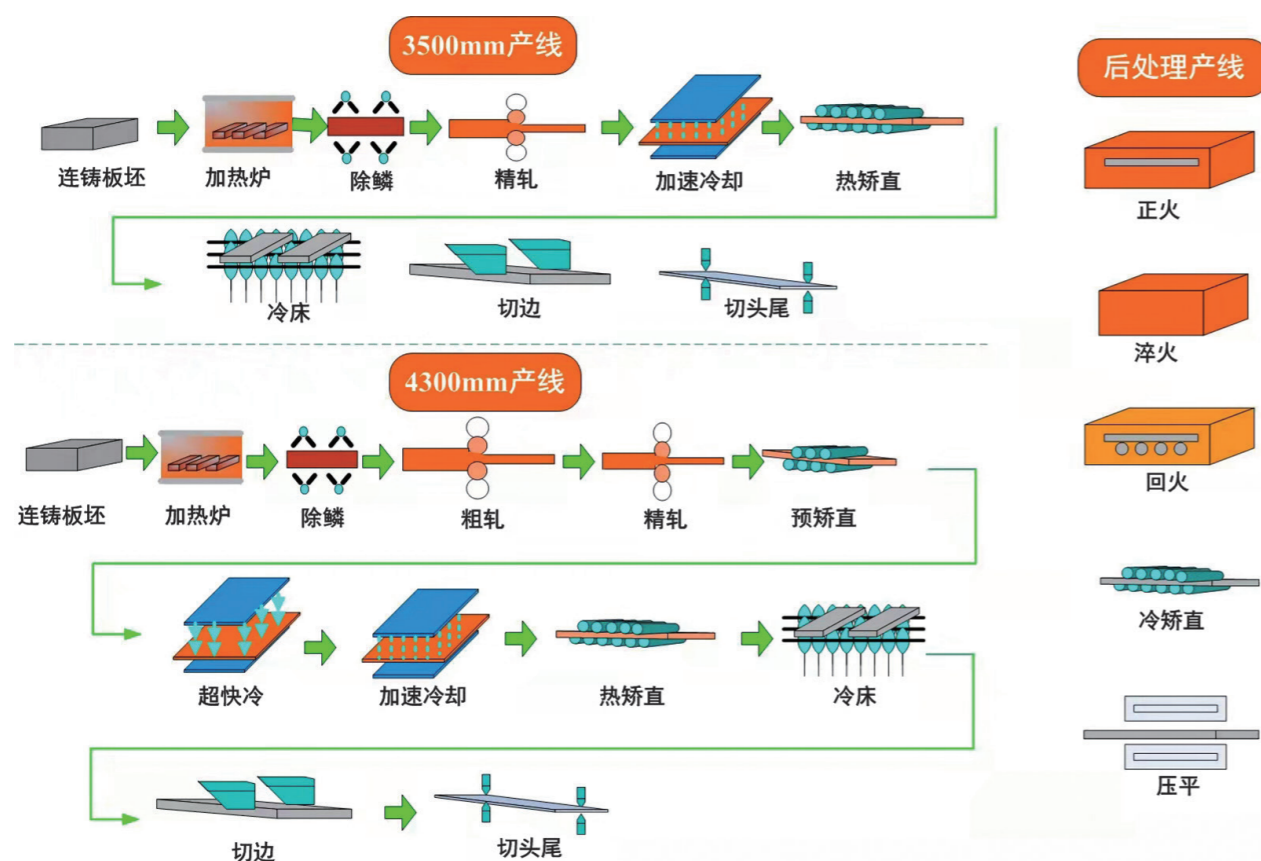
3500mm产线

连铸板坯
加热炉
除鳞
精轧
加速冷却
热矫直
冷床
切边
切头尾

4300mm产线

连铸板坯
加热炉
除鳞
粗轧
精轧
预矫直
超快冷
加速冷却
热矫直
冷床
切边
切头尾

后处理产线

正火
淬火
回火
冷矫直
压平